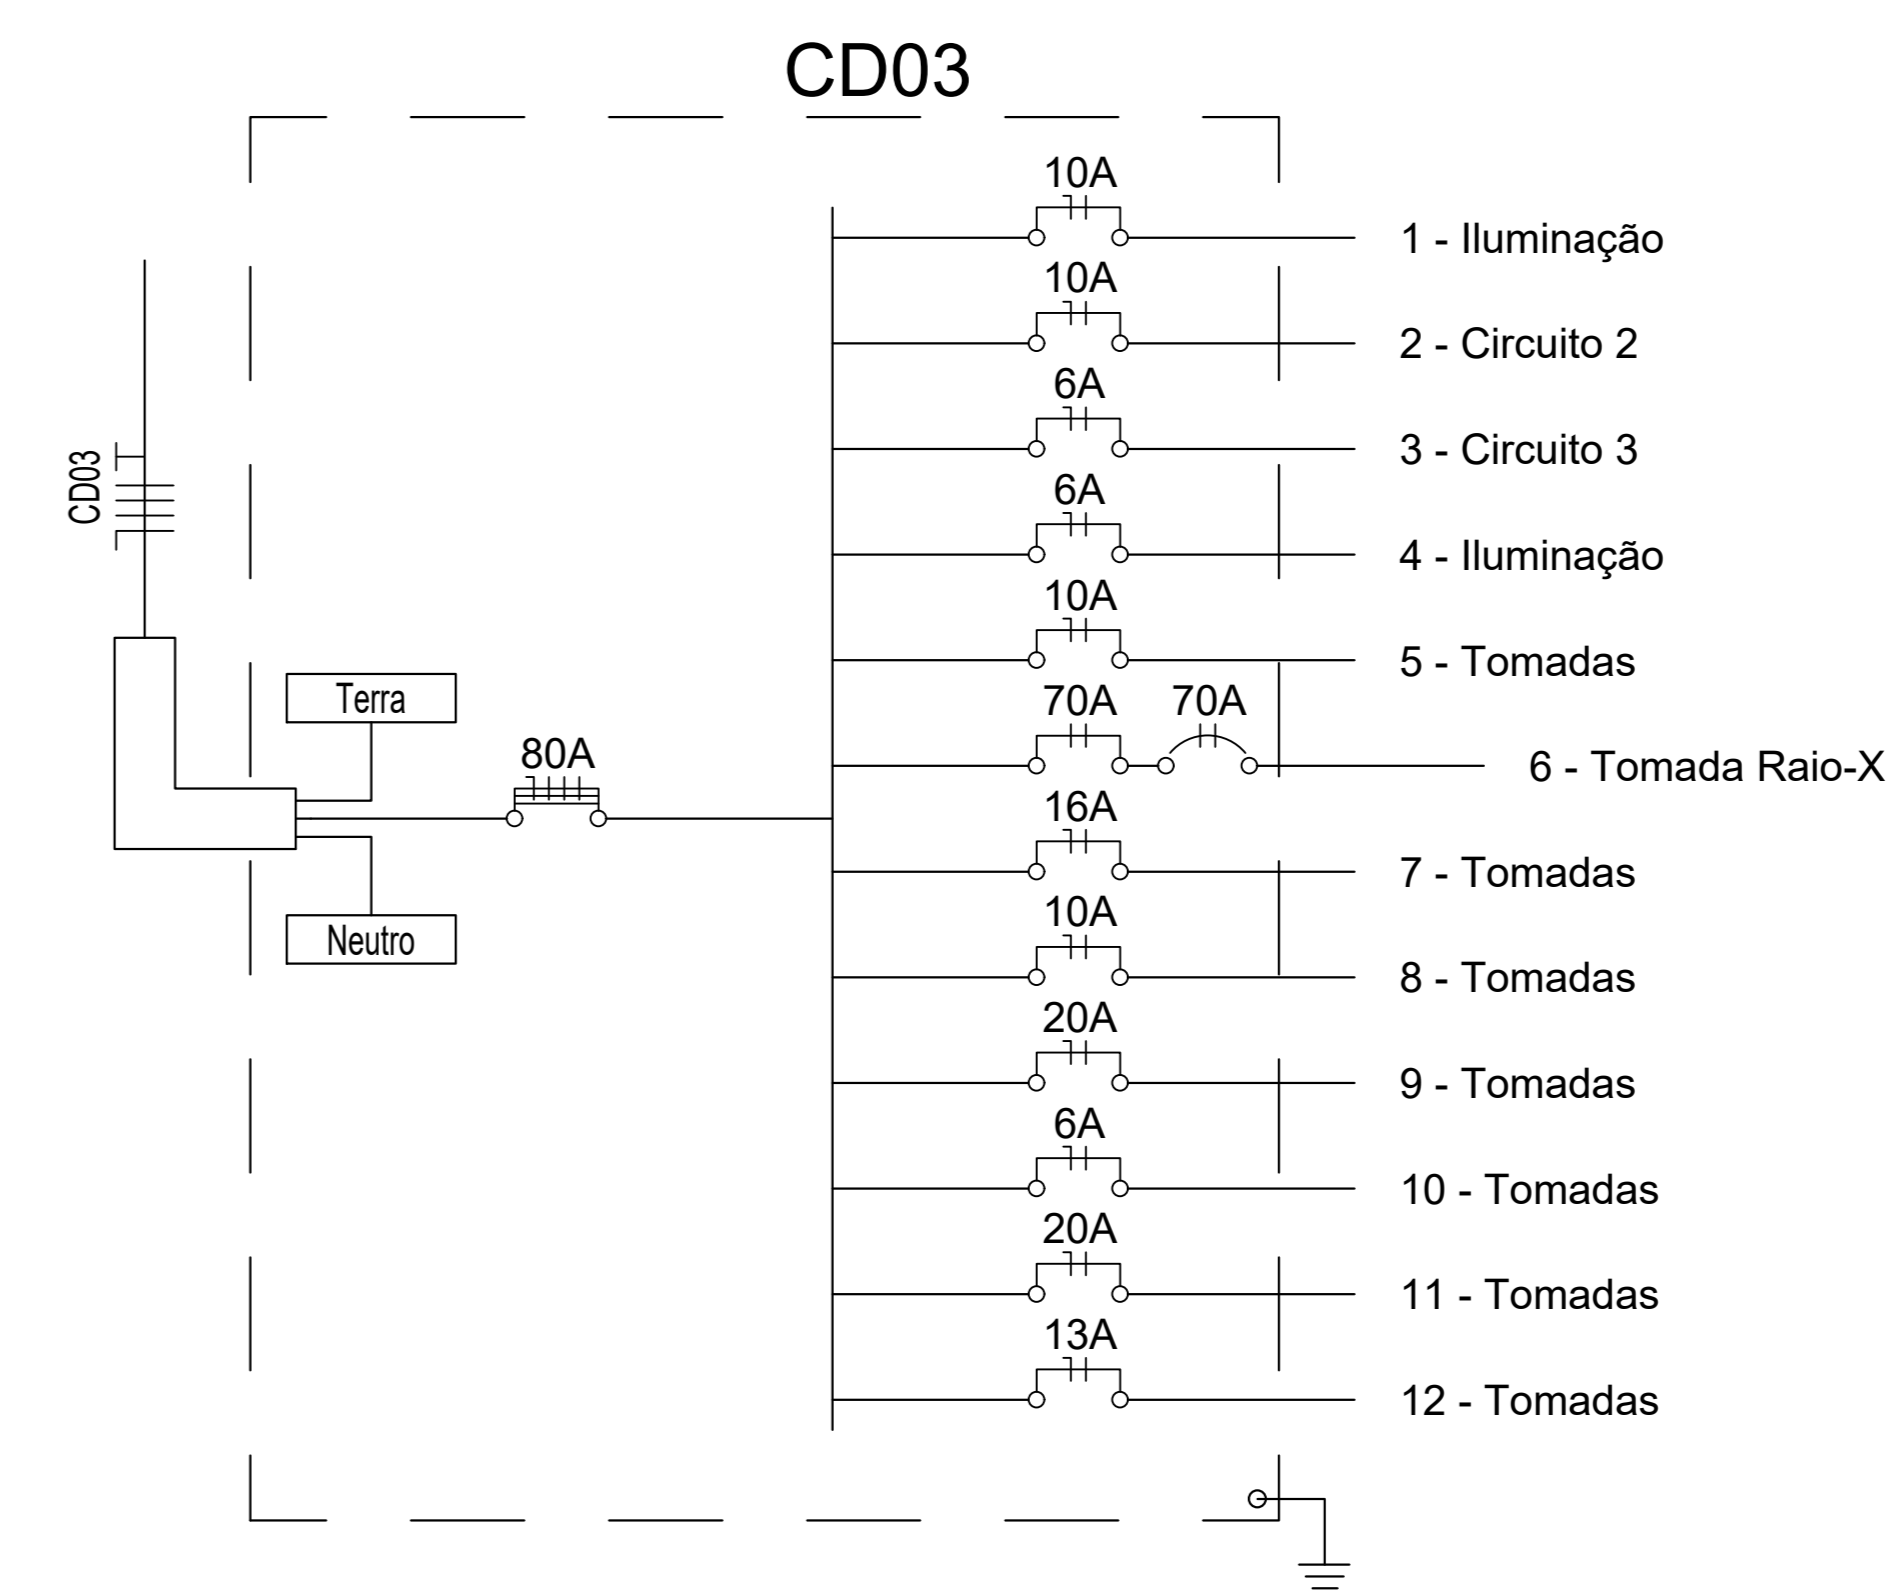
CD03

CD03

Terra

Neutro

80A

10A
1 - Iluminação

10A
2 - Circuito 2

6A
3 - Circuito 3

6A
4 - Iluminação

10A
5 - Tomadas

70A 70A
6 - Tomada Raio-X

16A
7 - Tomadas

10A
8 - Tomadas

20A
9 - Tomadas

6A
10 - Tomadas

20A
11 - Tomadas

13A
12 - Tomadas